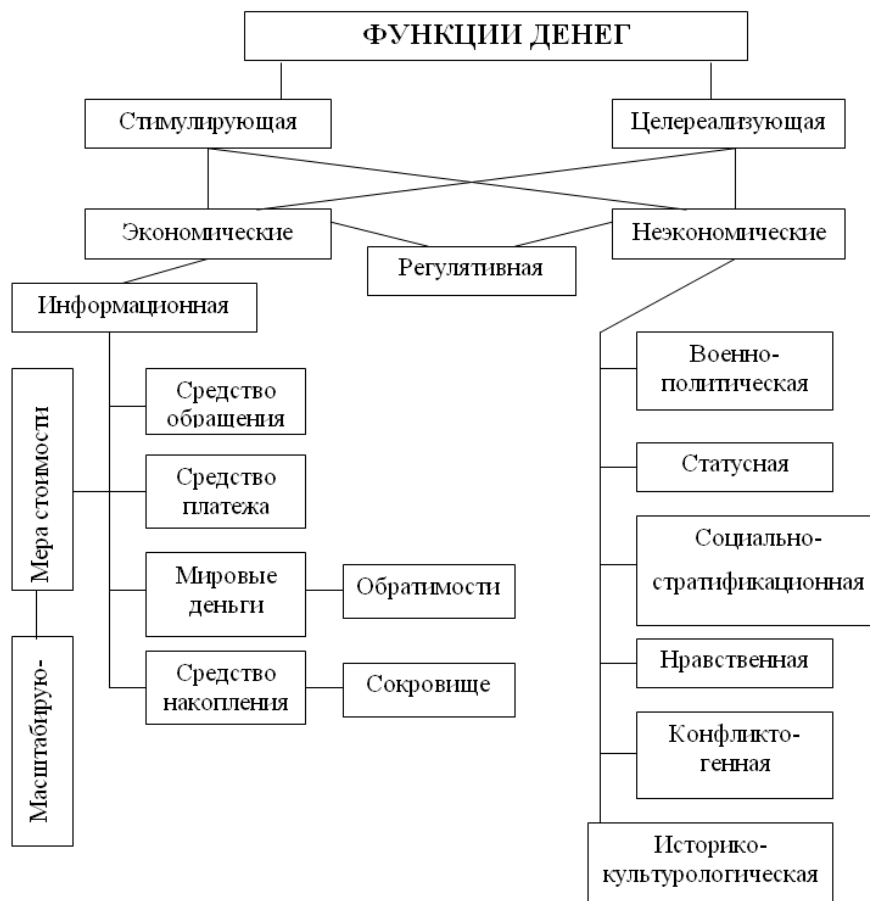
ФУНКЦИИ ДЕНЕГ

Стимулирующая

Целереализующая

Экономические

Регулятивная

Неэкономические

Информационная

Мера стоимости

Масштабирую-

Средство обращения

Средство платежа

Мировые деньги

Обратимости

Средство накопления

Сокровище

Военно-политическая

Статусная

Социально-стратификационная

Нравственная

Конфликто-генная

Историко-культурологическая